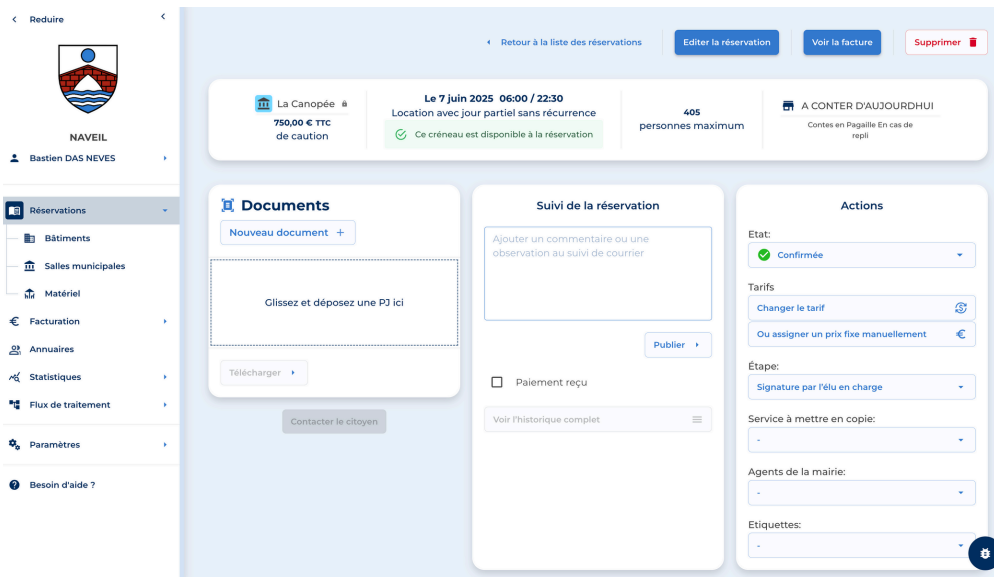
Reduire

NAVEIL

Bastien DAS NEVES

Réservations
Bâtiments
Salles municipales
Matériel
Facturation
Annuaires
Statistiques
Flux de traitement
Paramètres
Besoin d'aide ?

Retour à la liste des réservations
Editer la réservation
Voir la facture
Supprimer

La Canopée
750,00 € TTC de caution

Le 7 juin 2025 06:00 / 22:30
Location avec jour partiel sans récurrence
Ce créneau est disponible à la réservation

405
personnes maximum

A CONTER D'AUJOURDHUI
Contes en Pagaille En cas de repli

Documents
Nouveau document +
Glissez et déposez une PJ ici
Télécharger
Contacter le citoyen

Suivi de la réservation
Ajouter un commentaire ou une observation au suivi de courrier
Publier
Paiement reçu
Voir l'historique complet

Actions
Etat:
Confirmée
Tarifs
Changer le tarif
Ou assigner un prix fixe manuellement
Étape:
Signature par l'élu en charge
Service à mettre en copie:
-
Agents de la mairie:
-
Etiquettes:
-